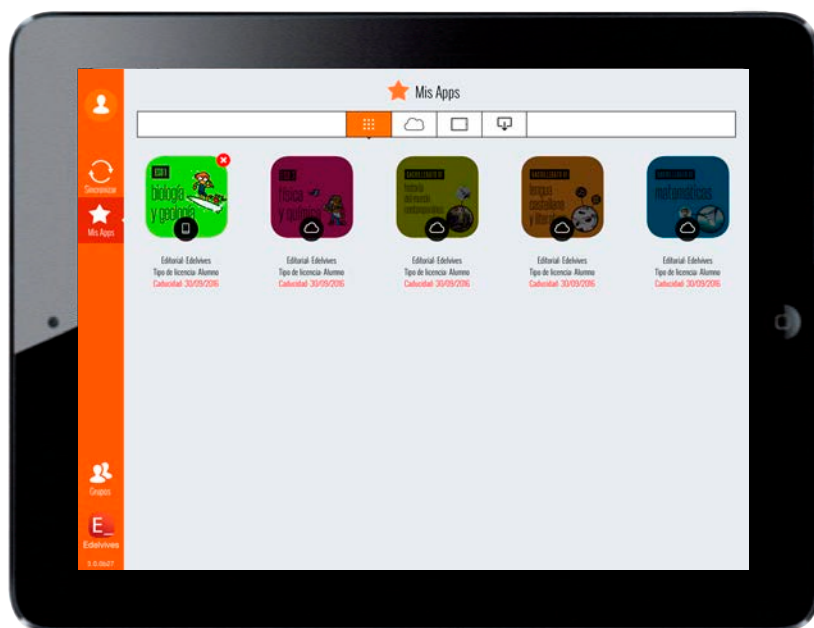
Sincronizar

Mis Apps

Grupos

Edelvives

Mis Apps

ESO 1
biología y geología

ESO
física y química

BACHILLERATO
historia del mundo contemporáneo

BACHILLERATO
lengua castellana y literatura

BACHILLERATO
matemáticas

Editorial: Edelvives
Tipo de licencia: Alumno
Caducidad: 30/09/2016

Editorial: Edelvives
Tipo de licencia: Alumno
Caducidad: 30/09/2016

Editorial: Edelvives
Tipo de licencia: Alumno
Caducidad: 30/09/2016

Editorial: Edelvives
Tipo de licencia: Alumno
Caducidad: 30/09/2016

Editorial: Edelvives
Tipo de licencia: Alumno
Caducidad: 30/09/2016